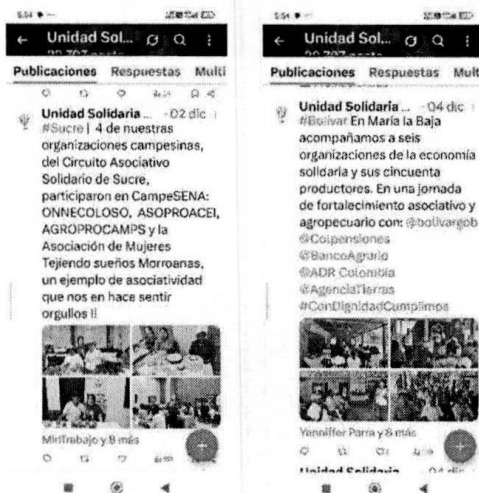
5:54

← Unidad Solidari...
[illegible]

Publicaciones Respuestas Multi

Unidad Solidaria ... · 02 dic
#Sucre | 4 de nuestras organizaciones campesinas, del Circuito Asociativo Solidario de Sucre, participaron en CampeSENA: ONNECOLOSO, ASOPROACEI, AGROPROCAMPS y la Asociación de Mujeres Tejiendo sueños Morroanas, un ejemplo de asociatividad que nos en hace sentir orgullos !!

MinTrabajo y 8 más

5:54

← Unidad Sol...
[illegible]

Publicaciones Respuestas Mult

Unidad Solidaria ... · 04 dic
#Bolivar En María la Baja acompañamos a seis organizaciones de la economía solidaria y sus cincuenta productores. En una jornada de fortalecimiento asociativo y agropecuario con: @bolivargob @Colpensiones @BancoAgrario @ADR Colombia @AgenciaTierras #ConDignidadCumplimos

Yenniffer Parra y 8 más

Unidad Solidaria ... · 04 dic